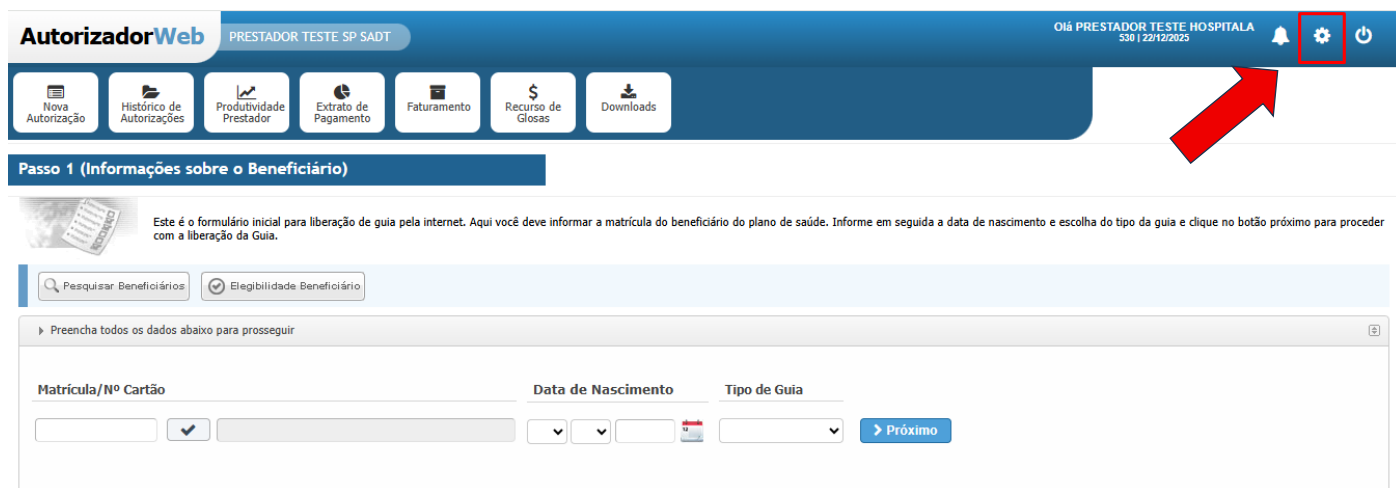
AutorizadorWeb

PRESTADOR TESTE SP SADT

Olá PRESTADOR TESTE HOSPITALA
530 | 22/12/2025

Nova Autorização

Histórico de Autorizações

Produtividade Prestador

Extrato de Pagamento

Faturamento

Recurso de Glosas

Downloads

Passo 1 (Informações sobre o Beneficiário)

Este é o formulário inicial para liberação de guia pela internet. Aqui você deve informar a matrícula do beneficiário do plano de saúde. Informe em seguida a data de nascimento e escolha do tipo da guia e clique no botão próximo para proceder com a liberação da Guia.

Pesquisar Beneficiários

Elegibilidade Beneficiário

Preencha todos os dados abaixo para prosseguir

Matrícula/Nº Cartão

Data de Nascimento

Tipo de Guia

Próximo